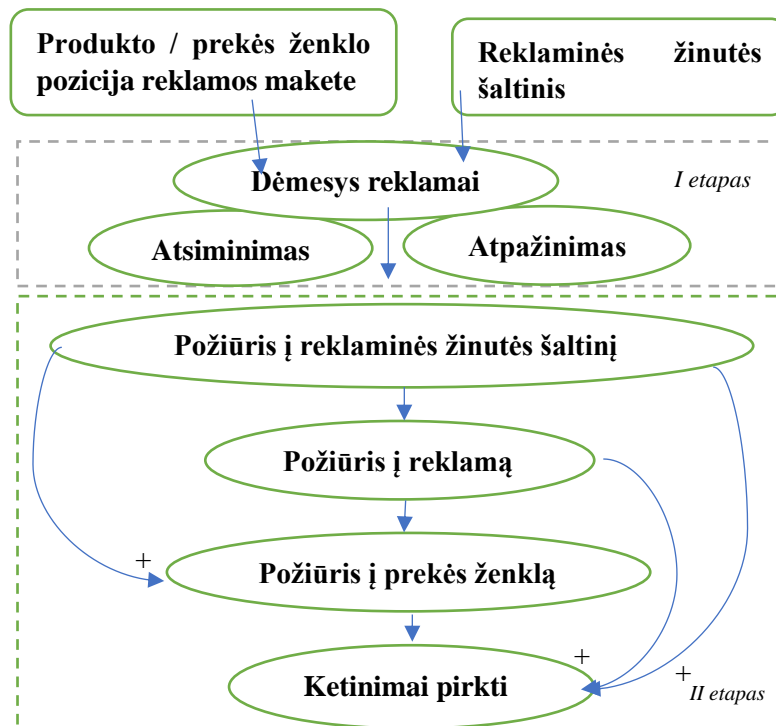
Produkto / prekės ženklo pozicija reklamos makete

Reklaminės žinutės šaltinis

Dėmesys reklamai

I etapas

Atsiminimas

Atpažinimas

Požiūris į reklaminės žinutės šaltinį

Požiūris į reklamą

+

Požiūris į prekės ženklą

+

Ketinimai pirkti

+

II etapas